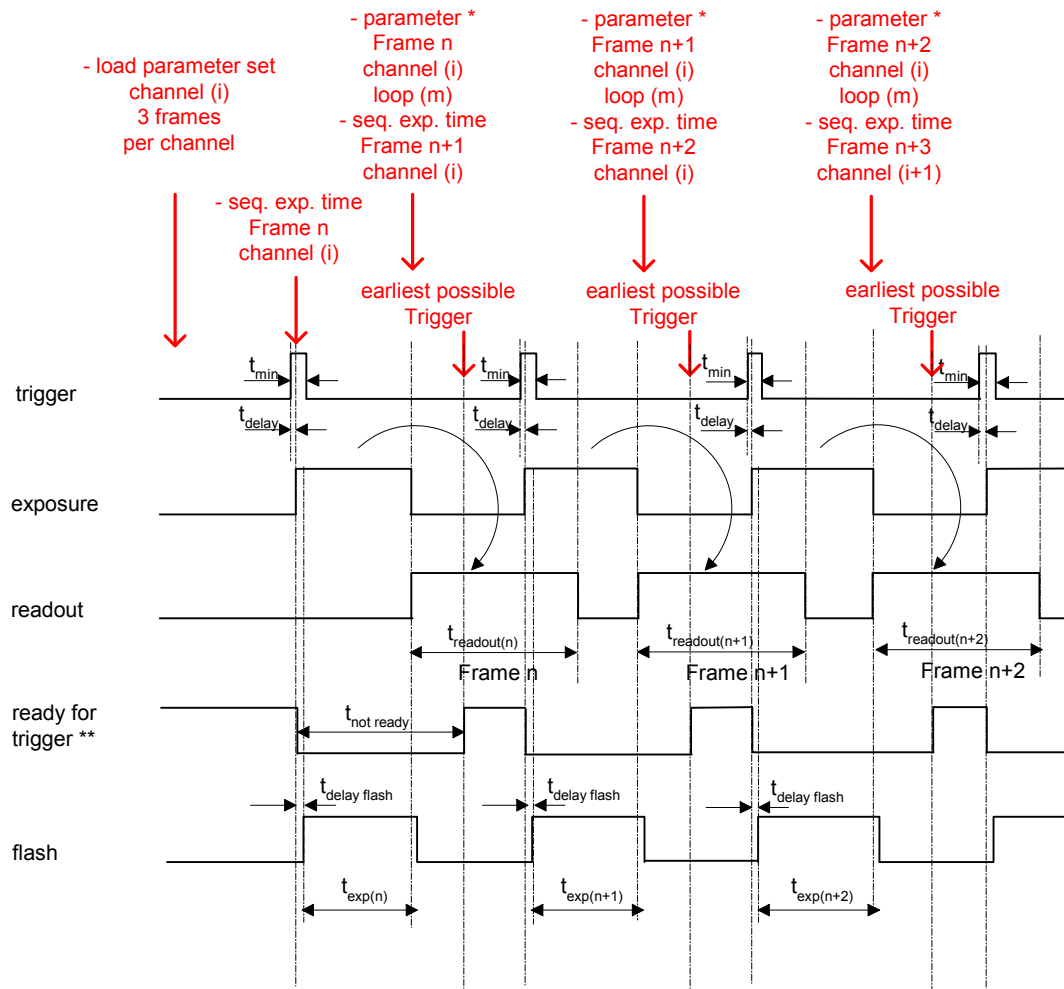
- load parameter set
channel (i)
3 frames
per channel

- seq. exp. time
Frame n
channel (i)

- parameter *
Frame n
channel (i)
loop (m)
- seq. exp. time
Frame n+1
channel (i)

earliest possible
Trigger

- parameter *
Frame n+1
channel (i)
loop (m)
- seq. exp. time
Frame n+2
channel (i)

earliest possible
Trigger

- parameter *
Frame n+2
channel (i)
loop (m)
- seq. exp. time
Frame n+3
channel (i+1)

earliest possible
Trigger

trigger

$t_{min}$ $t_{delay}$ $t_{min}$ $t_{delay}$ $t_{min}$ $t_{delay}$ $t_{min}$ $t_{delay}$

exposure

readout

$t_{readout(n)}$
Frame n
$t_{readout(n+1)}$
Frame n+1
$t_{readout(n+2)}$
Frame n+2

ready for
trigger **

$t_{not\ ready}$

$t_{delay\ flash}$ $t_{delay\ flash}$ $t_{delay\ flash}$

flash

$t_{exp(n)}$ $t_{exp(n+1)}$ $t_{exp(n+2)}$